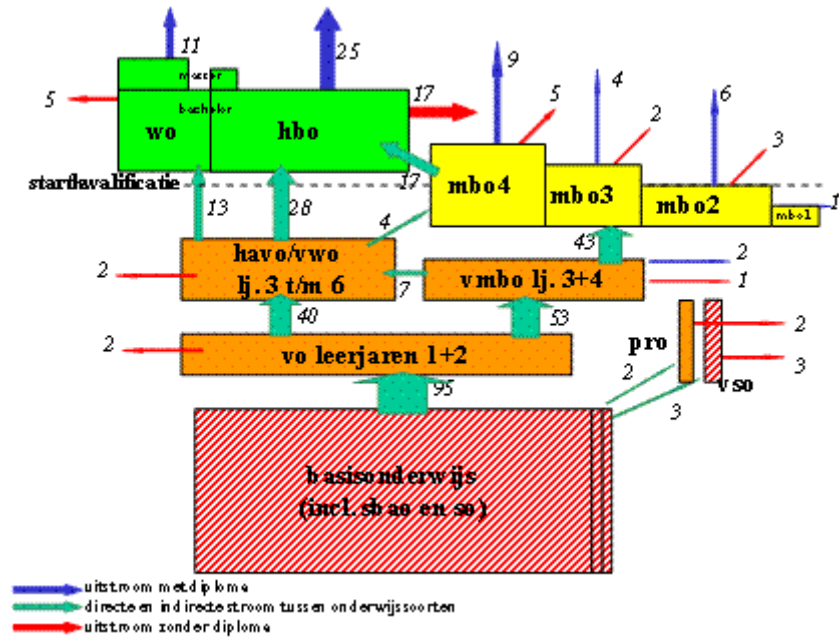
11
25
9
4
6
5
2
3
master
5
bachelor
17
wo
hbo
startkwalificatie
17
mbo4
mbo3
mbo2
mbo1
1
13
28
4
43
havo/vwo
lj. 3 t/m 6
vmbo lj. 3+4
2
2
1
7
40
53
2
vo leerjaren 1+2
pro
2
2
3
vso
95
3
basisonderwijs
(incl. sbao en so)

uitstroom met diploma
directe en indirecte stroom tussen onderwijssoorten
uitstroom zonder diploma